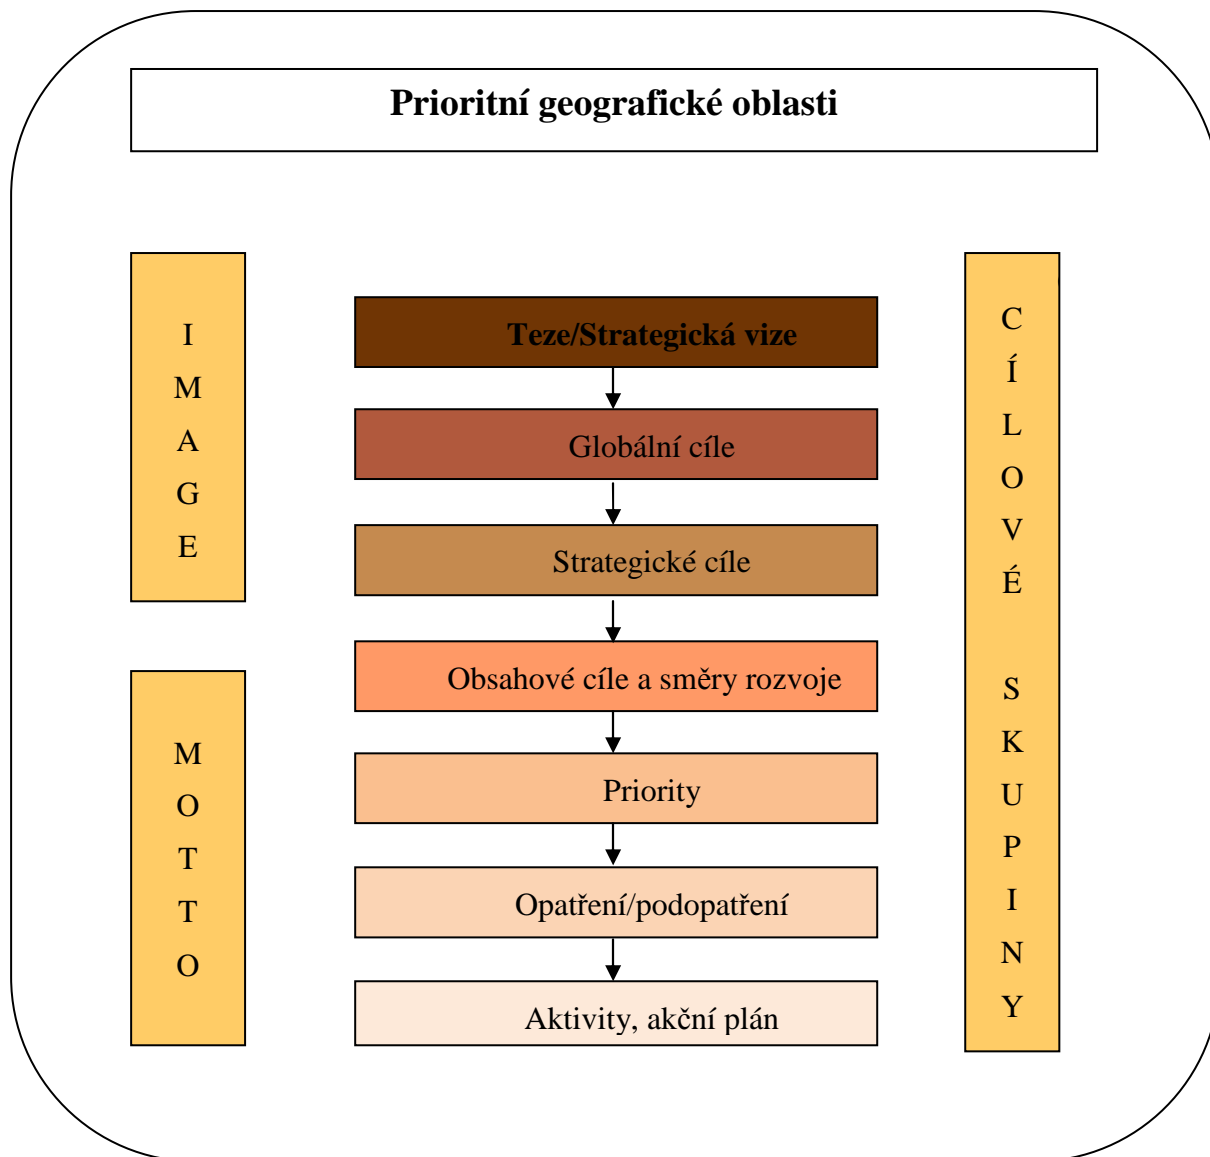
Prioritní geografické oblasti

IMAGE

MOTTO

Teze/Strategická vize

Globální cíle

Strategické cíle

Obsahové cíle a směry rozvoje

Priority

Opatření/podopatření

Aktivity, akční plán

CÍLOVÉ SKUPINY